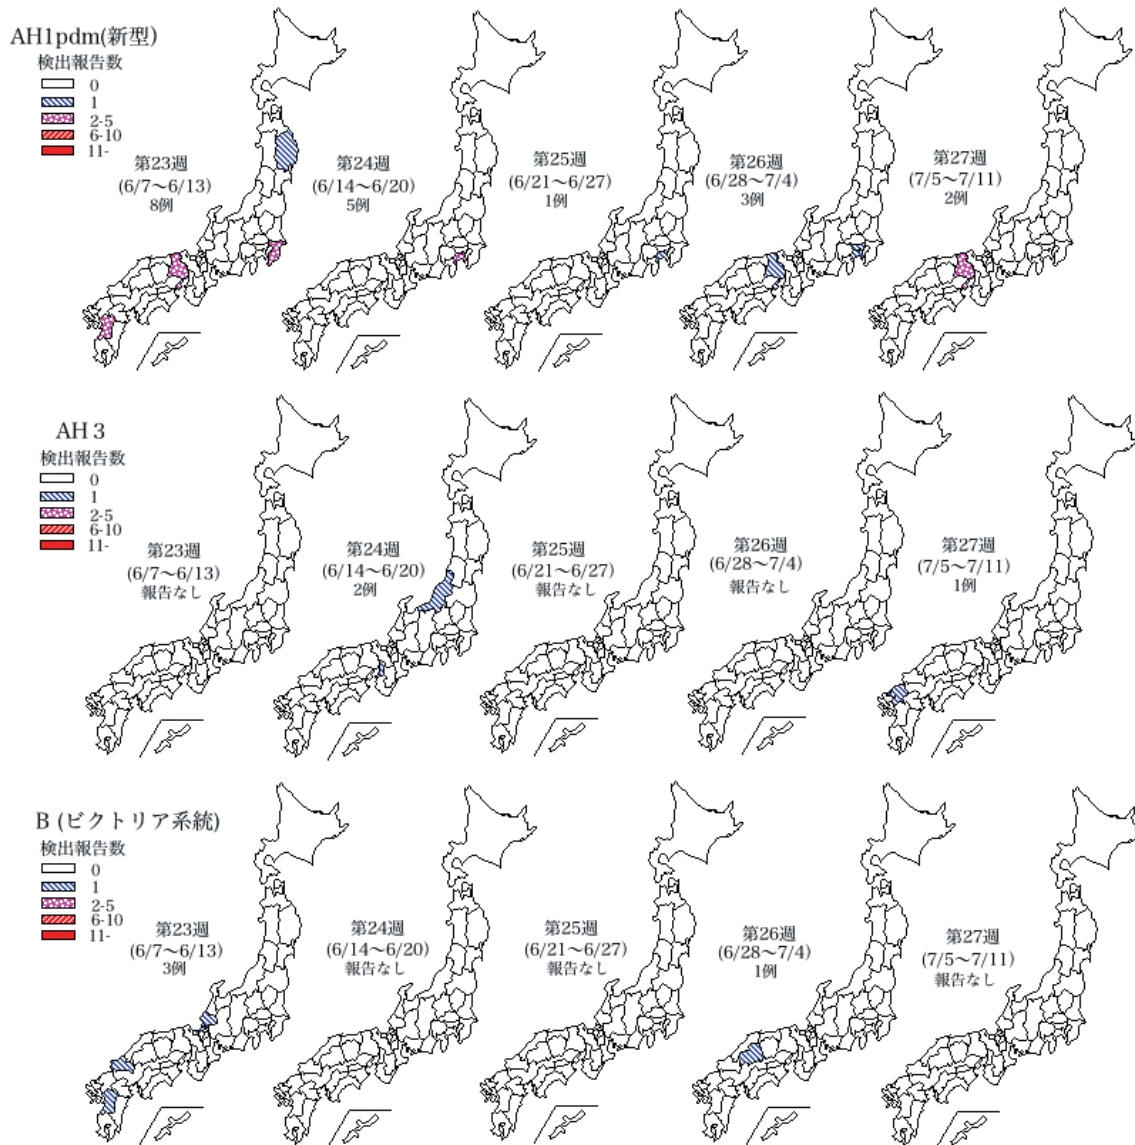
AH1pdm(新型)
検出報告数
0
1
2-5
6-10
11-

第23週
(6/7～6/13)
8例

第24週
(6/14～6/20)
5例

第25週
(6/21～6/27)
1例

第26週
(6/28～7/4)
3例

第27週
(7/5～7/11)
2例

AH 3
検出報告数
0
1
2-5
6-10
11-

第23週
(6/7～6/13)
報告なし

第24週
(6/14～6/20)
2例

第25週
(6/21～6/27)
報告なし

第26週
(6/28～7/4)
報告なし

第27週
(7/5～7/11)
1例

B (ビクトリア系統)
検出報告数
0
1
2-5
6-10
11-

第23週
(6/7～6/13)
3例

第24週
(6/14～6/20)
報告なし

第25週
(6/21～6/27)
報告なし

第26週
(6/28～7/4)
1例

第27週
(7/5～7/11)
報告なし